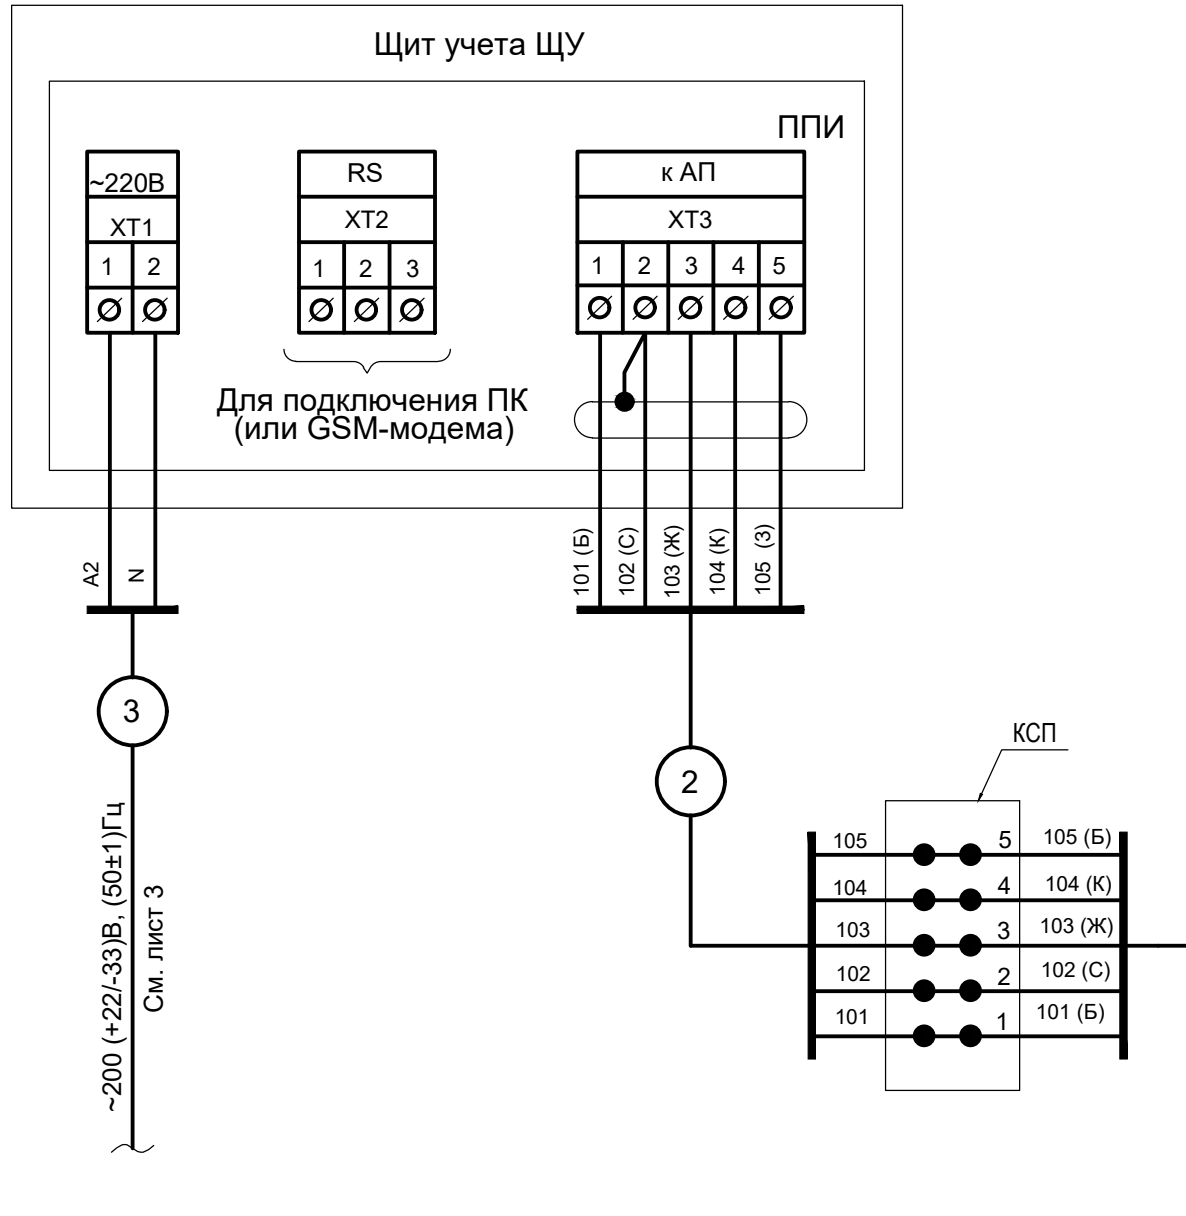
Щит учета ЩУ

ППИ

~220В
XT1
1 2

RS
XT2
1 2 3

к АП
XT3
1 2 3 4 5

Для подключения ПК
(или GSM-модема)

A2
N

101 (Б)
102 (С)
103 (Ж)
104 (К)
105 (З)

3

~200 (+22/-33)В, (50±1)Гц
См. лист 3

2

КСП

| 105 | 5 | 105 (Б) |
|---|---|---|
| 104 | 4 | 104 (К) |
| 103 | 3 | 103 (Ж) |
| 102 | 2 | 102 (С) |
| 101 | 1 | 101 (Б) |